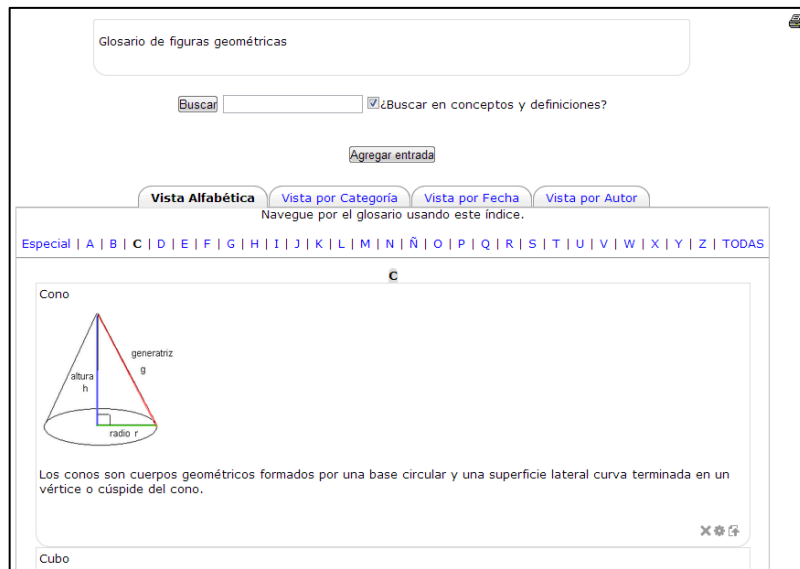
Glosario de figuras geométricas

Buscar ¿Buscar en conceptos y definiciones?

Agregar entrada

Vista Alfabética | Vista por Categoría | Vista por Fecha | Vista por Autor

Navegue por el glosario usando este índice.

Especial | A | B | C | D | E | F | G | H | I | J | K | L | M | N | Ñ | O | P | Q | R | S | T | U | V | W | X | Y | Z | TODAS

C

Cono

generatriz
g
altura
h
radio r

Los conos son cuerpos geométricos formados por una base circular y una superficie lateral curva terminada en un vértice o cúspide del cono.

Cubo